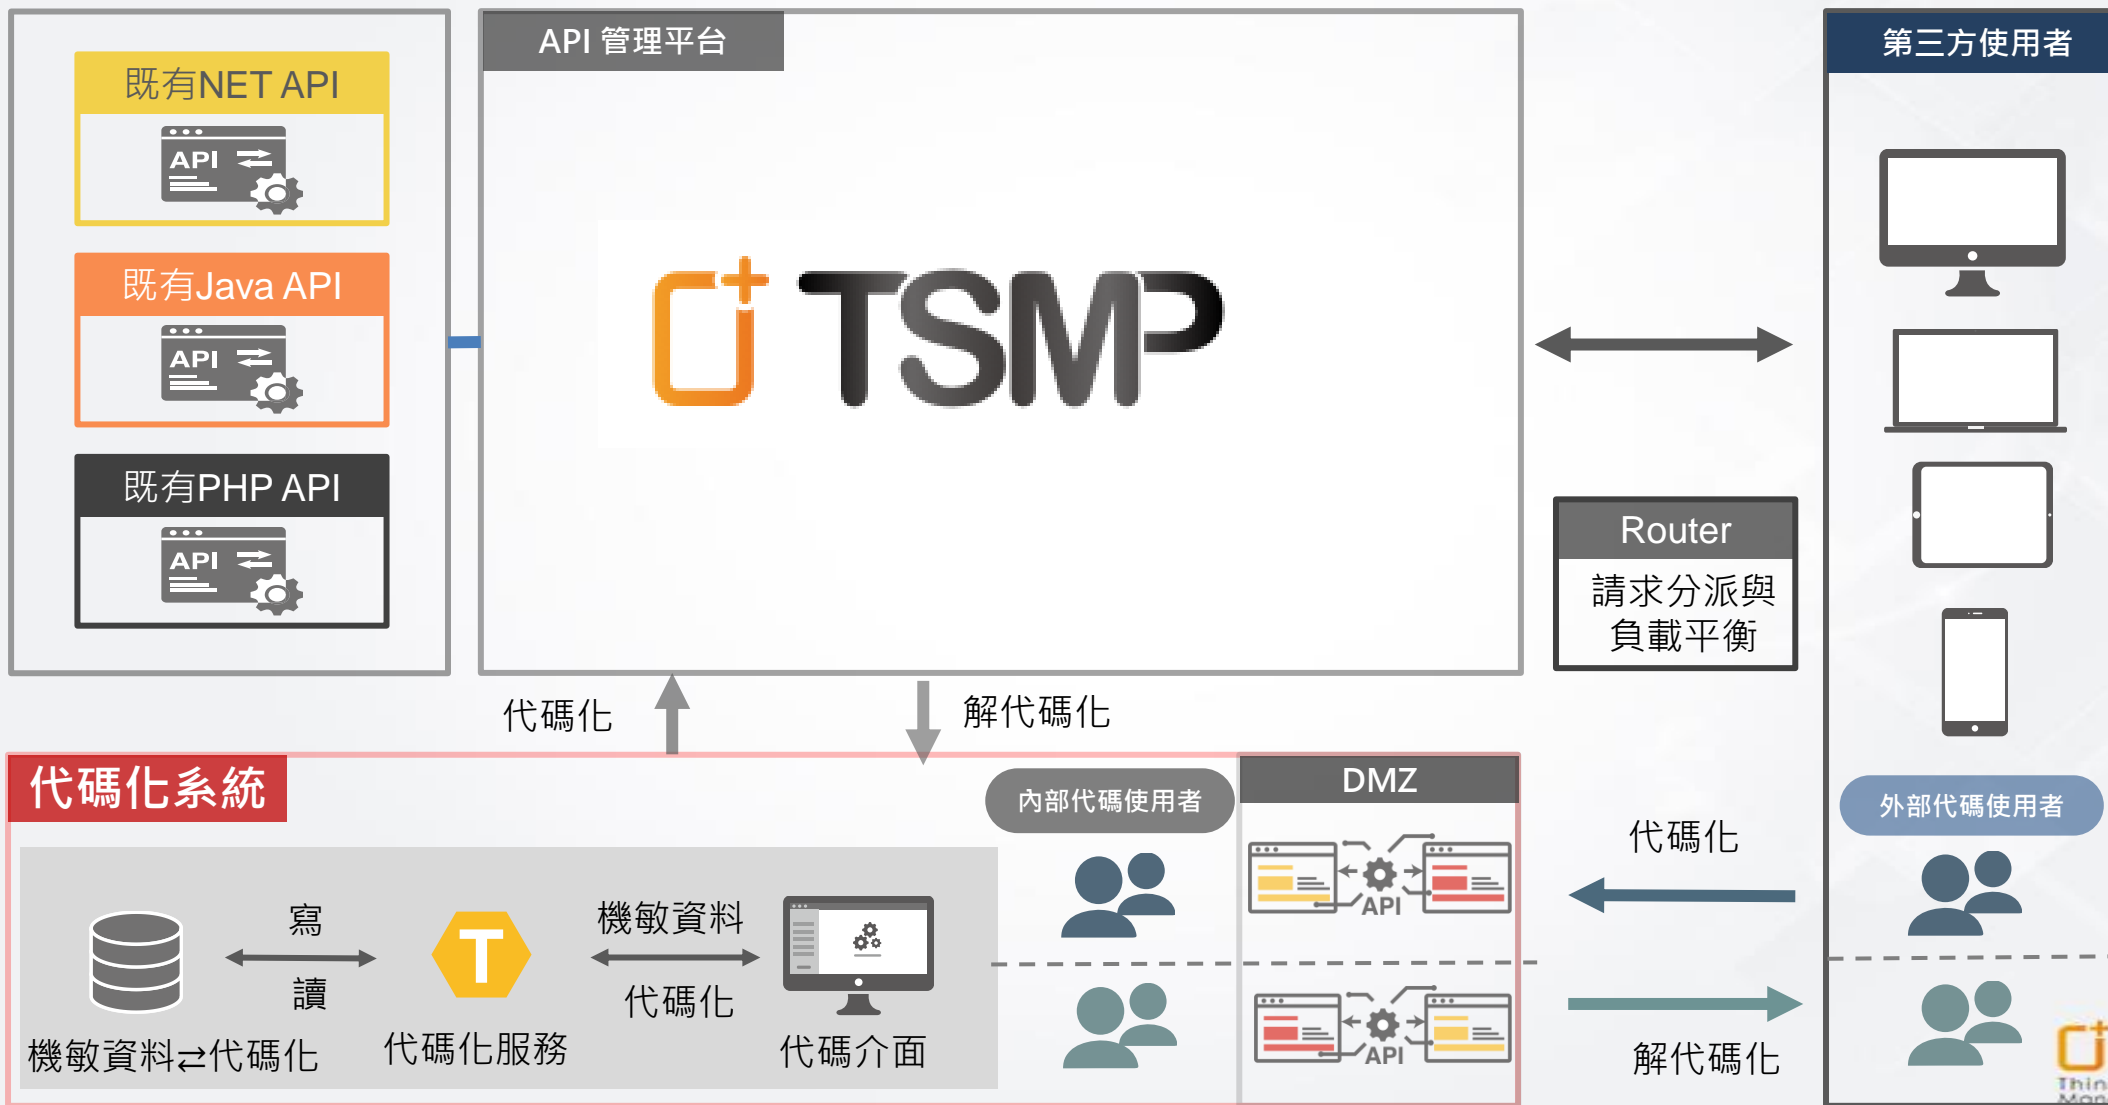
既有NET API

API

既有Java API

API

既有PHP API

API

API 管理平台

TSMP

第三方使用者

Router

請求分派與負載平衡

代碼化

解代碼化

代碼化系統

內部代碼使用者

DMZ

外部代碼使用者

代碼化

寫

讀

機敏資料

代碼化

API

API

解代碼化

機敏資料⇄代碼化

代碼化服務

代碼介面

T

Thin
Man